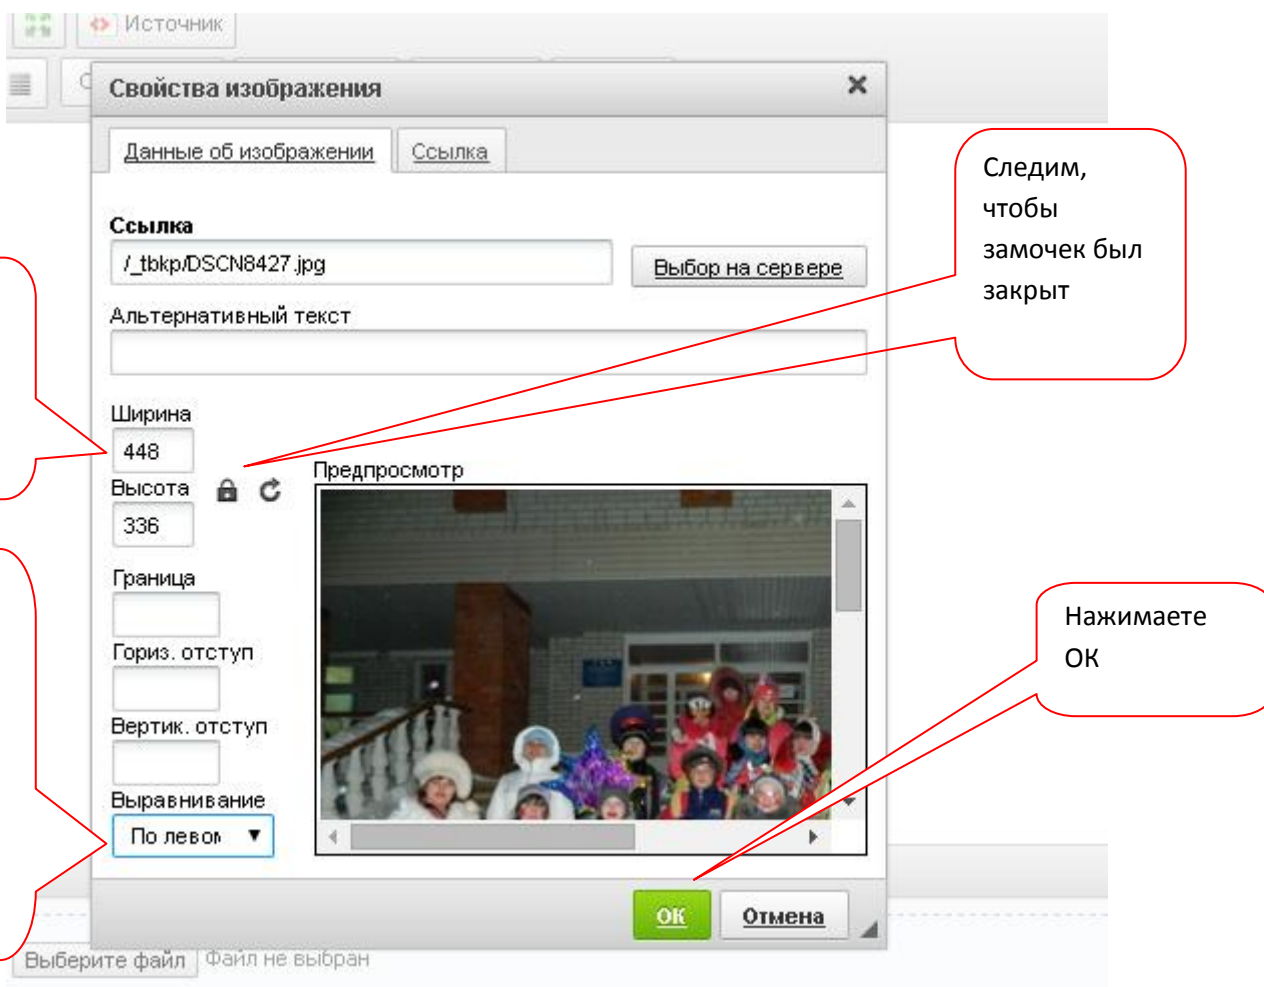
Источник

Свойства изображения

Данные об изображении | Ссылка

Ссылка

/_tbkp/DSCN8427.jpg

Выбор на сервере

Альтернативный текст

Ширина

448

Высота

336

Предпросмотр

Граница

Гориз. отступ

Вертик. отступ

Выравнивание

По левом

ОК

Отмена

Выберите файл Файл не выбран

Следим, чтобы замочек был закрыт

Нажимаете ОК